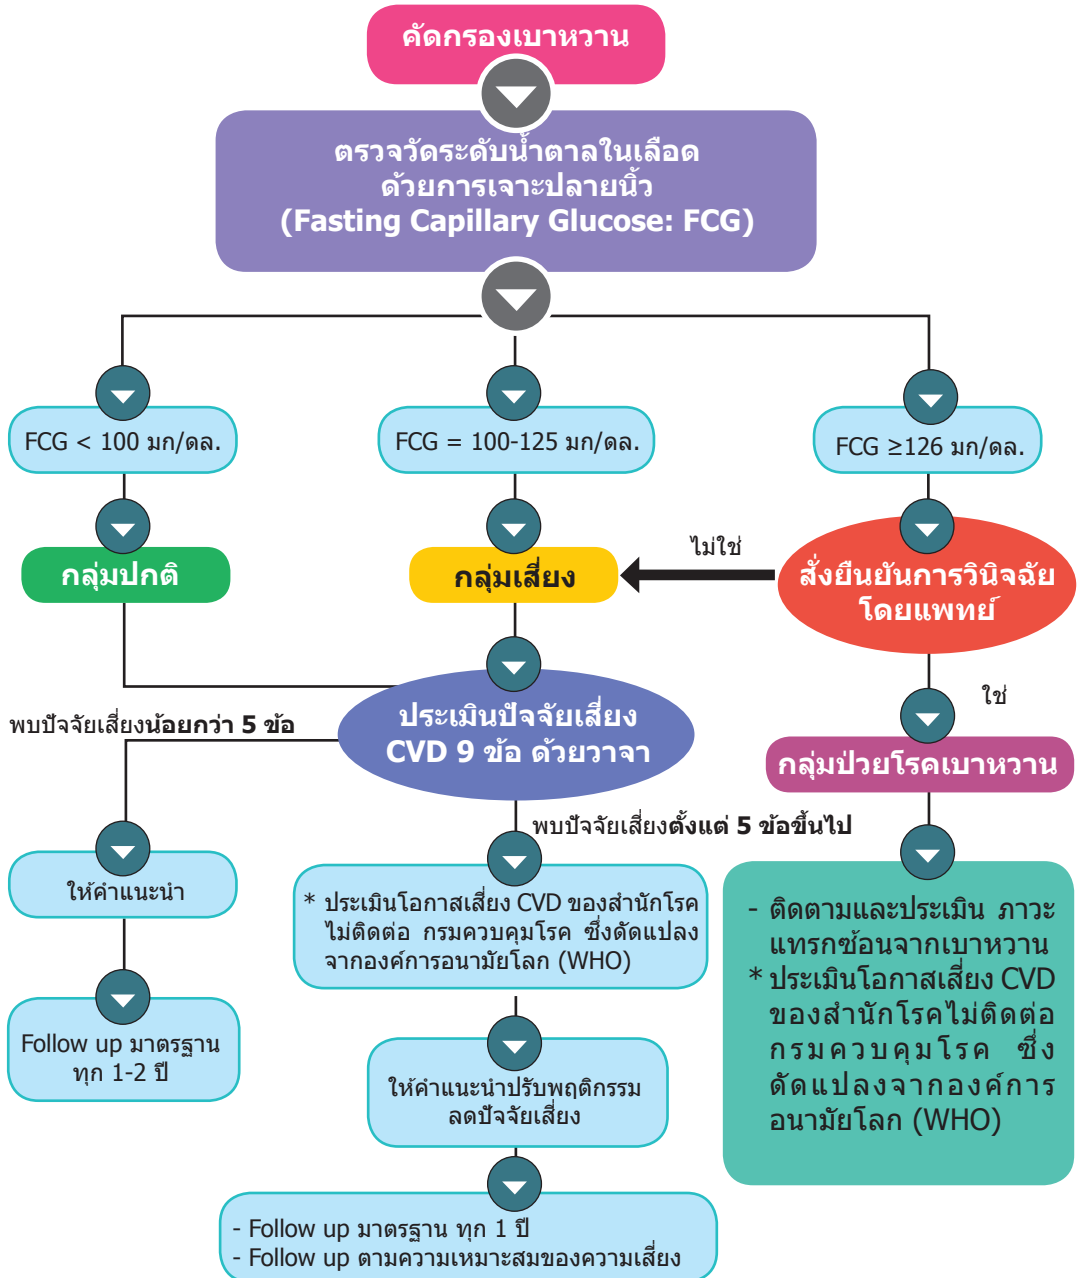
คัดกรองเบาหวาน

ตรวจวัดระดับน้ำตาลในเลือด ด้วยการเจาะปลายนิ้ว (Fasting Capillary Glucose: FCG)

FCG < 100 มก/ดล.

FCG = 100-125 มก/ดล.

FCG ≥126 มก/ดล.

กลุ่มปกติ

กลุ่มเสี่ยง

ไม่ใช่

สั่งยืนยันการวินิจฉัย โดยแพทย์

ใช่

กลุ่มป่วยโรคเบาหวาน

พบปัจจัยเสี่ยงน้อยกว่า 5 ข้อ

ประเมินปัจจัยเสี่ยง CVD 9 ข้อ ด้วยวาจา

พบปัจจัยเสี่ยงตั้งแต่ 5 ข้อขึ้นไป

ให้คำแนะนำ

Follow up มาตรฐาน ทุก 1-2 ปี

* ประเมินโอกาสเสี่ยง CVD ของสำนักโรคไม่ติดต่อ กรมควบคุมโรค ซึ่งดัดแปลงจากองค์การอนามัยโลก (WHO)

ให้คำแนะนำปรับพฤติกรรม ลดปัจจัยเสี่ยง

- Follow up มาตรฐาน ทุก 1 ปี
- Follow up ตามความเหมาะสมของความเสี่ยง

- ติดตามและประเมิน ภาวะแทรกซ้อนจากเบาหวาน
* ประเมินโอกาสเสี่ยง CVD ของสำนักโรคไม่ติดต่อ กรมควบคุมโรค ซึ่งดัดแปลงจากองค์การอนามัยโลก (WHO)